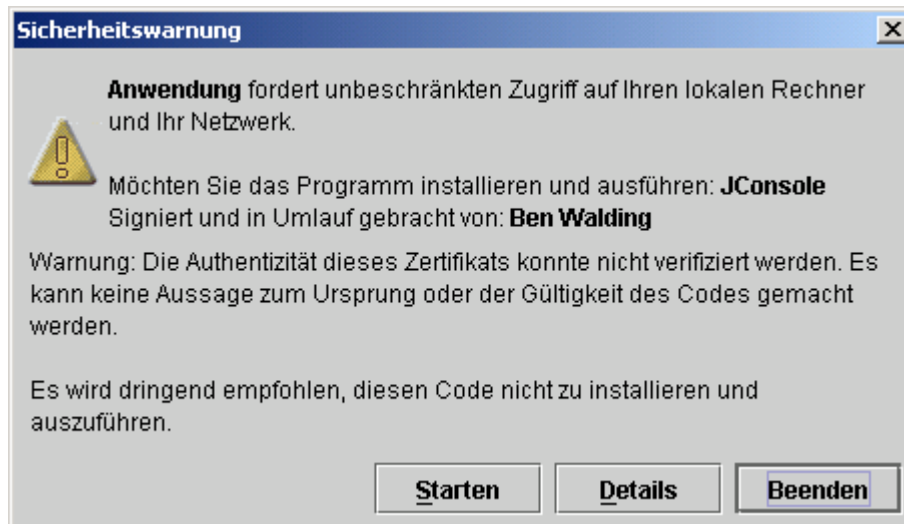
Sicherheitswarnung

Anwendung fordert unbeschränkten Zugriff auf Ihren lokalen Rechner und Ihr Netzwerk.

Möchten Sie das Programm installieren und ausführen: JConsole
Signiert und in Umlauf gebracht von: Ben Walding

Warnung: Die Authentizität dieses Zertifikats konnte nicht verifiziert werden. Es kann keine Aussage zum Ursprung oder der Gültigkeit des Codes gemacht werden.

Es wird dringend empfohlen, diesen Code nicht zu installieren und auszuführen.

Starten Details Beenden